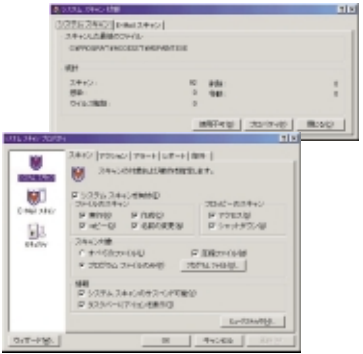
システム スキャン 状態

システム スキャン | E-Mail スキャン

スキャンした最後のファイル:

C:\PROGRA~1\NCEE\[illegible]

統計

スキャン: 10 | 駆除: 0
感染: 0 | 削除: 0
ウイルス隔離: 0

統計クリア(C) | プロパティ(P) | 閉じる(C)

システム スキャン プロパティ

システム スキャン

E-Mail スキャン

ActiveShield

スキャン | アクション | アラート | レポート | 除外

スキャンの対象および条件を指定します。

☑ システム スキャンを有効化(E)

ファイルのスキャン
☑ 実行(R)
☑ コピー(C)
☑ 作成(W)
☑ 名前の変更(M)

フロッピーのスキャン
☑ アクセス(S)
☑ シャットダウン(U)

スキャン対象
○ すべてのファイル(L)
● プログラム ファイルのみ(F)
☑ 圧縮ファイル(M)
プログラム ファイル(X)...

情報
☑ システム スキャンのタスクバー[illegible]
☑ タスクバーにアイコンを表示(T)

ヒューリスティック(S)...

ウィザード(W)... | OK | キャンセル | 適用(A)